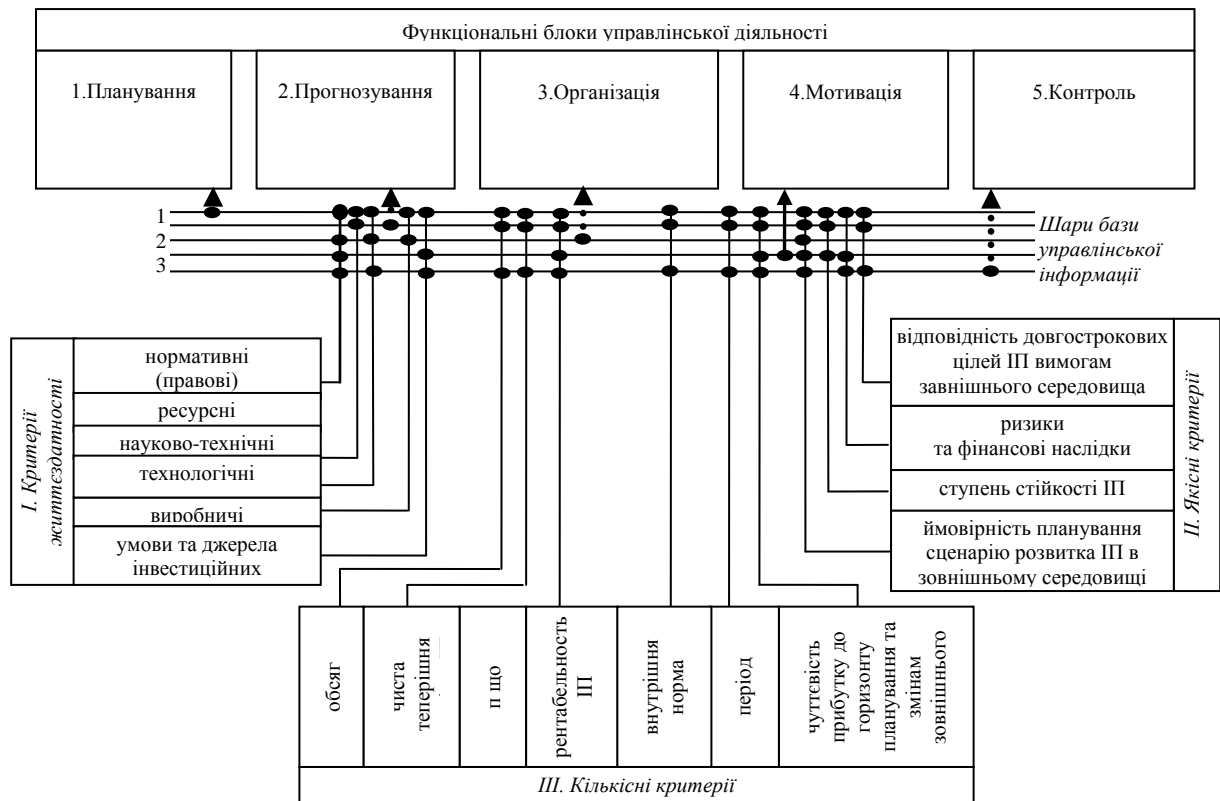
Функціональні блоки управлінської діяльності

1.Планування

2.Прогнозування

3.Організація

4.Мотивація

5.Контроль

1
2
3

Шари бази управлінської інформації

I. Критерії життєздатності

нормативні (правові)

ресурсні

науково-технічні

технологічні

виробничі

умови та джерела інвестиційних

II. Якісні критерії

відповідність довгострокових цілей ІП вимогам завнішнього середовища

ризики та фінансові наслідки

ступень стійкості ІП

ймовірність планування сценарію розвитка ІП в зовнішньому середовищі

обсяг

чиста теперішня

п що

рентабельность ІП

внутрішня норма

період

чуттєвість прибутку до горизонту планування та змінам зовнішнього

III. Кількісні критерії